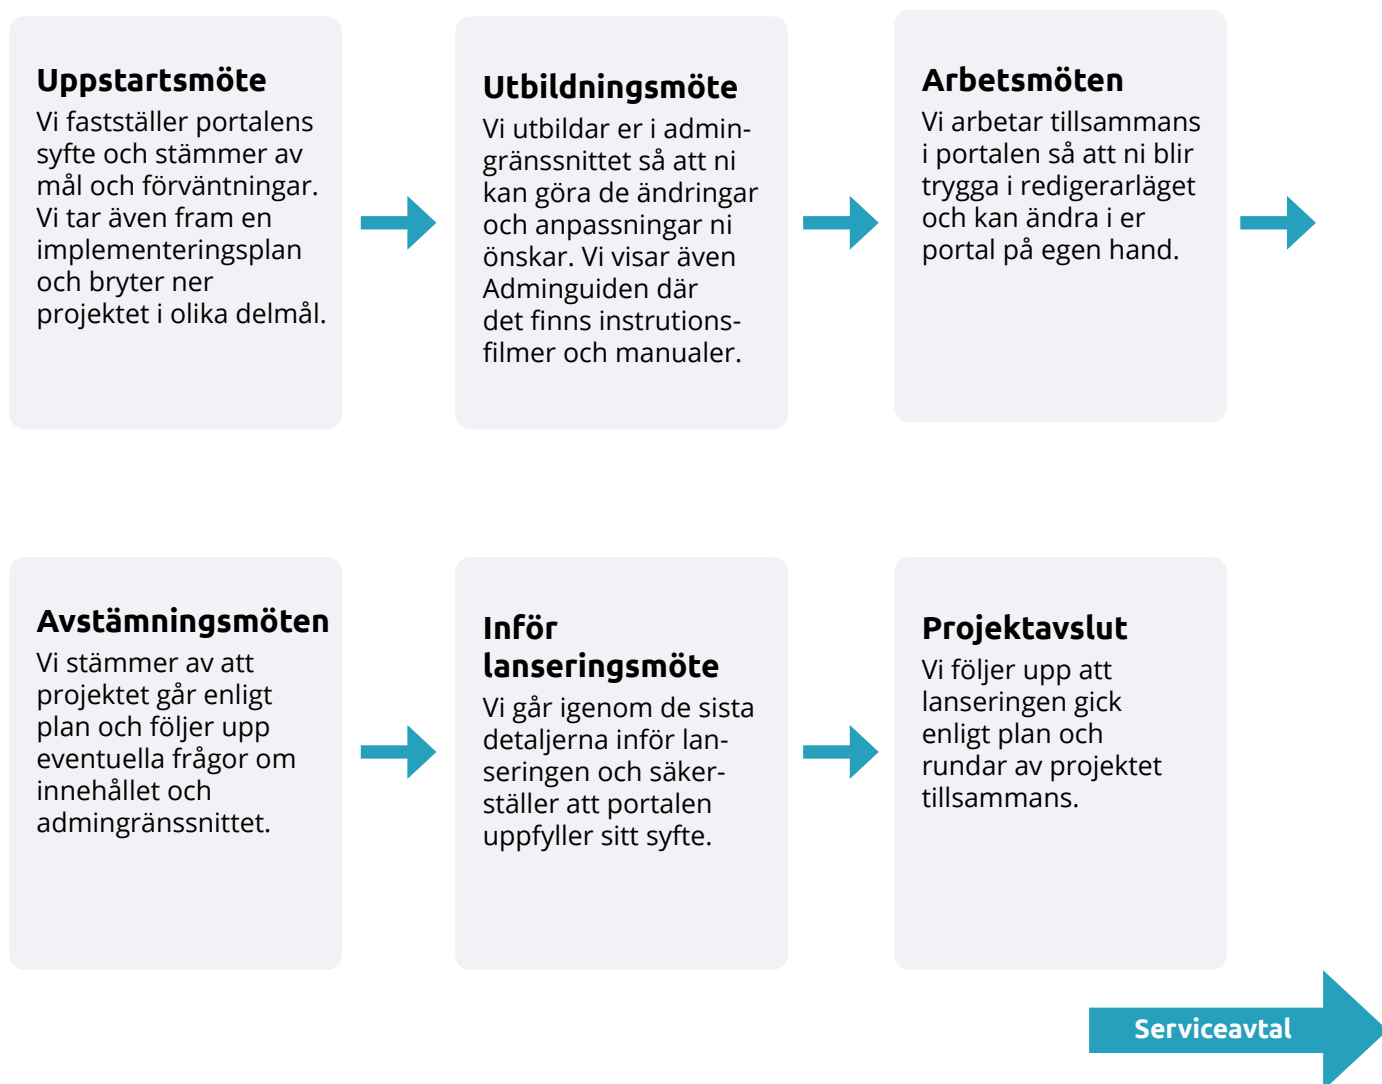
Uppstartsmöte
Vi fastställer portalens syfte och stämmer av mål och förväntningar. Vi tar även fram en implementeringsplan och bryter ner projektet i olika delmål.

Utbildningsmöte
Vi utbildar er i admingränssnittet så att ni kan göra de ändringar och anpassningar ni önskar. Vi visar även Adminguiden där det finns instrutionsfilmer och manualer.

Arbetsmöten
Vi arbetar tillsammans i portalen så att ni blir trygga i redigerarläget och kan ändra i er portal på egen hand.

Avstämningsmöten
Vi stämmer av att projektet går enligt plan och följer upp eventuella frågor om innehållet och admingränssnittet.

Inför lanseringsmöte
Vi går igenom de sista detaljerna inför lanseringen och säkerställer att portalen uppfyller sitt syfte.

Projektavslut
Vi följer upp att lanseringen gick enligt plan och rundar av projektet tillsammans.

Serviceavtal